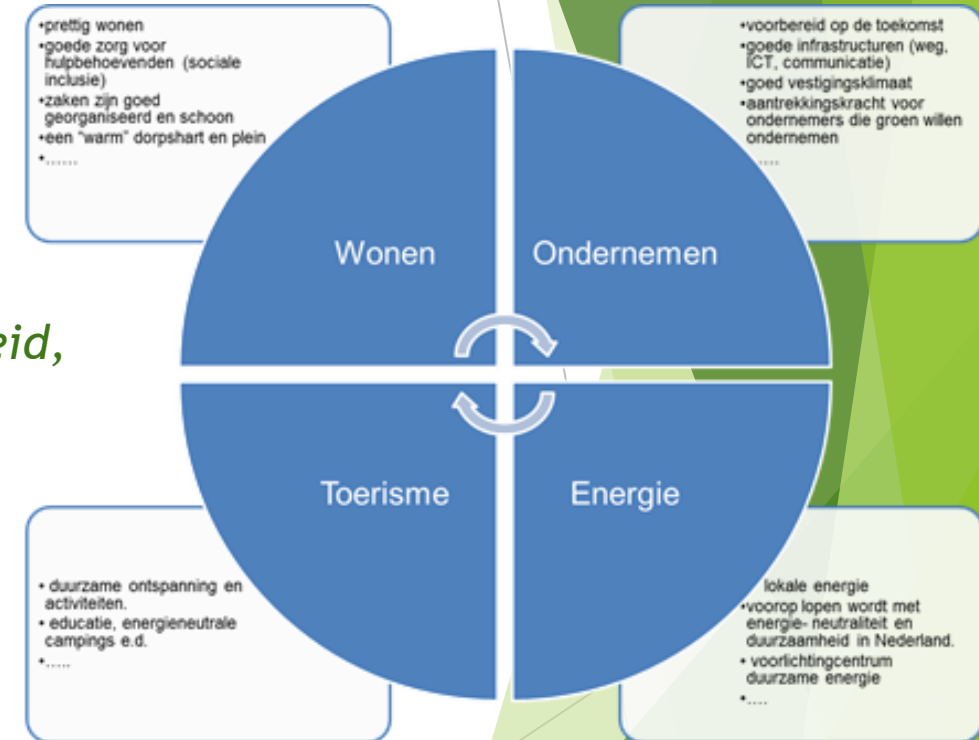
•prettig wonen
•goede zorg voor hulpbehoevenden (sociale inclusie)
•zaken zijn goed georganiseerd en schoon
•een "warm" dorpshart en plein
•.......

•voorbereid op de toekomst
•goede infrastructuren (weg, ICT, communicatie)
•goed vestigingsklimaat
•aantrekkingskracht voor ondernemers die groen willen ondernemen
•.....

Wonen

Ondernemen

eid,

Toerisme

Energie

• duurzame ontspanning en activiteiten.
• educatie, energieneutrale campings e.d.
•.....

• lokale energie
•voorop lopen wordt met energie- neutraliteit en duurzaamheid in Nederland.
• voorlichtingcentrum duurzame energie
•....